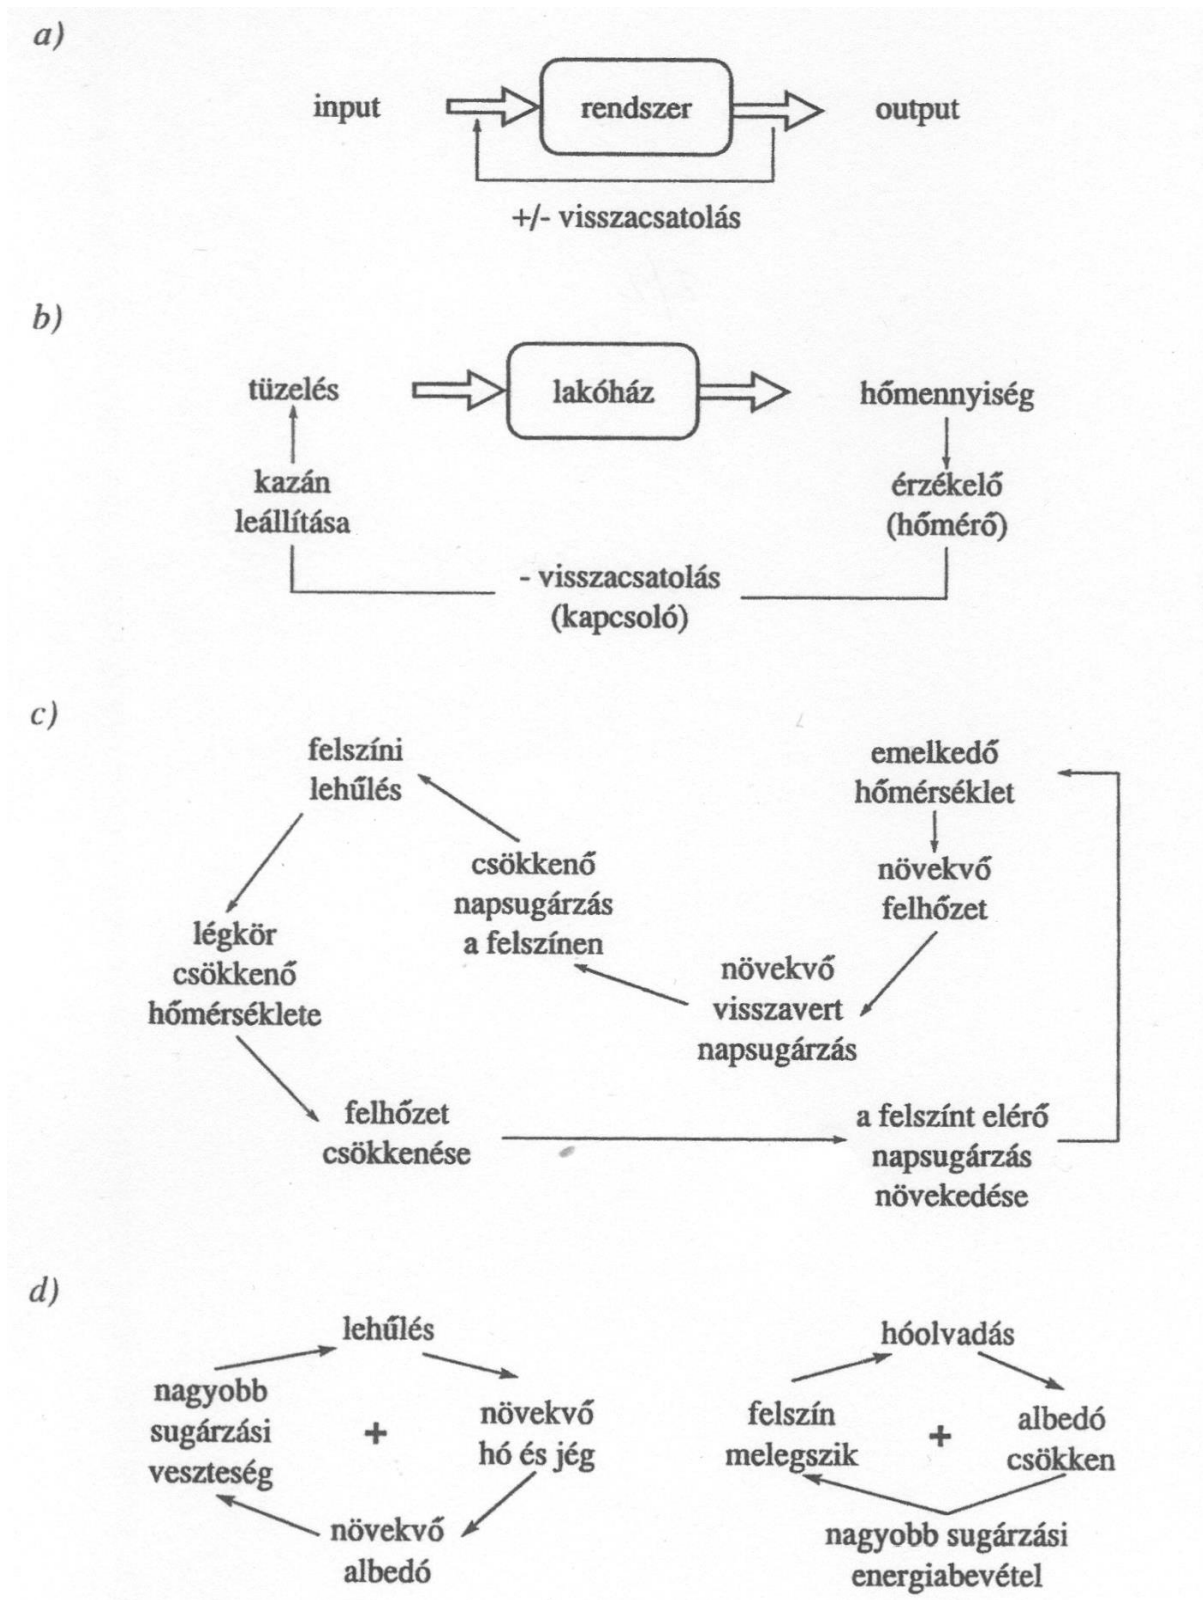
a)

input

rendszer

output

+/- visszacsatolás

b)

tüzelés

lakóház

hőmennyiség

kazán leállítása

érzékelő (hőmérő)

- visszacsatolás (kapcsoló)

c)

felszíni lehűlés

emelkedő hőmérséklet

csökkenő napsugárzás a felszínen

növekvő felhőzet

légkör csökkenő hőmérséklete

növekvő visszavert napsugárzás

felhőzet csökkenése

a felszínt elérő napsugárzás növekedése

d)

lehűlés

nagyobb sugárzási veszteség

+

növekvő hó és jég

növekvő albedó

hóolvadás

felszín melegszik

+

albedó csökken

nagyobb sugárzási energiabevétel